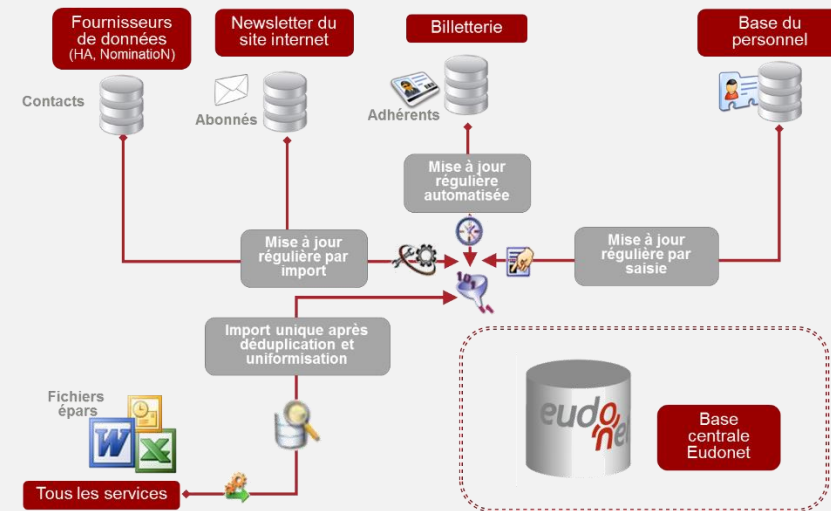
Fournisseurs de données
(HA, NominatioN)

Newsletter du site internet

Billetterie

Base du personnel

Contacts

Abonnés

Adhérents

Mise à jour régulière automatisée

Mise à jour régulière par import

Mise à jour régulière par saisie

Import unique après déduplication et uniformisation

Fichiers épars

Tous les services

eudonet

Base centrale Eudonet